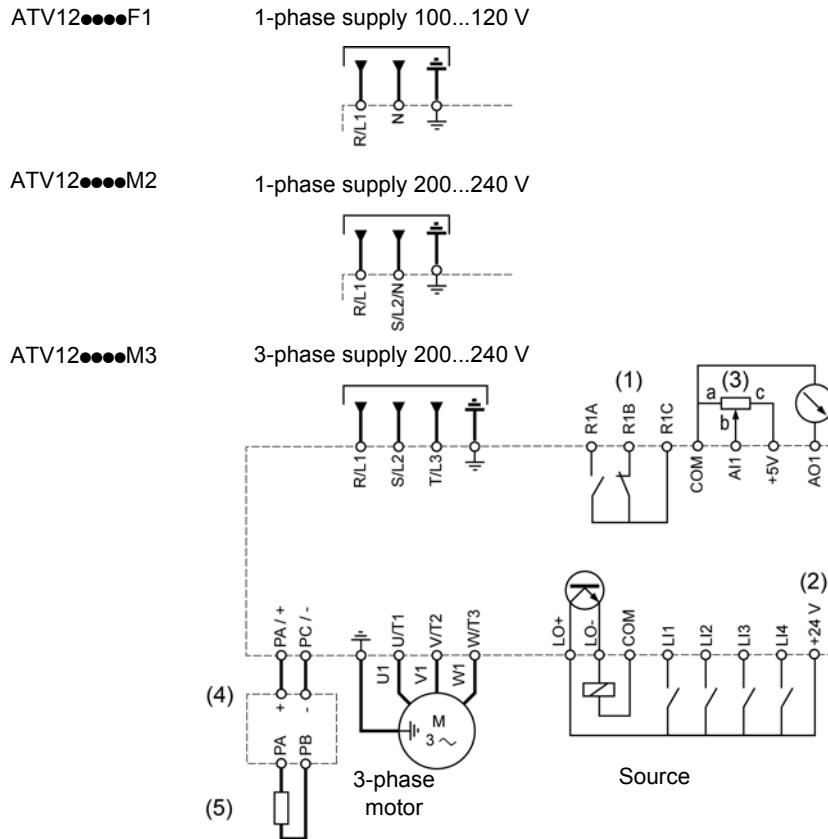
ATV12●●●●F1

1-phase supply 100...120 V

R/L1 N

ATV12●●●●M2

1-phase supply 200...240 V

R/L1 S/L2/N

ATV12●●●●M3

3-phase supply 200...240 V

R/L1 S/L2 T/L3

(1)

R1A R1B R1C

a (3) c

b

COM AI1 +5V AO1

(2)

PA / + PC / - U/T1 V/T2 W/T3

LO+ LO- COM LI1 LI2 LI3 LI4 +24 V

U1 V1 W1

M
3 ~

(4)

+ -

PA PB

(5)

3-phase motor

Source